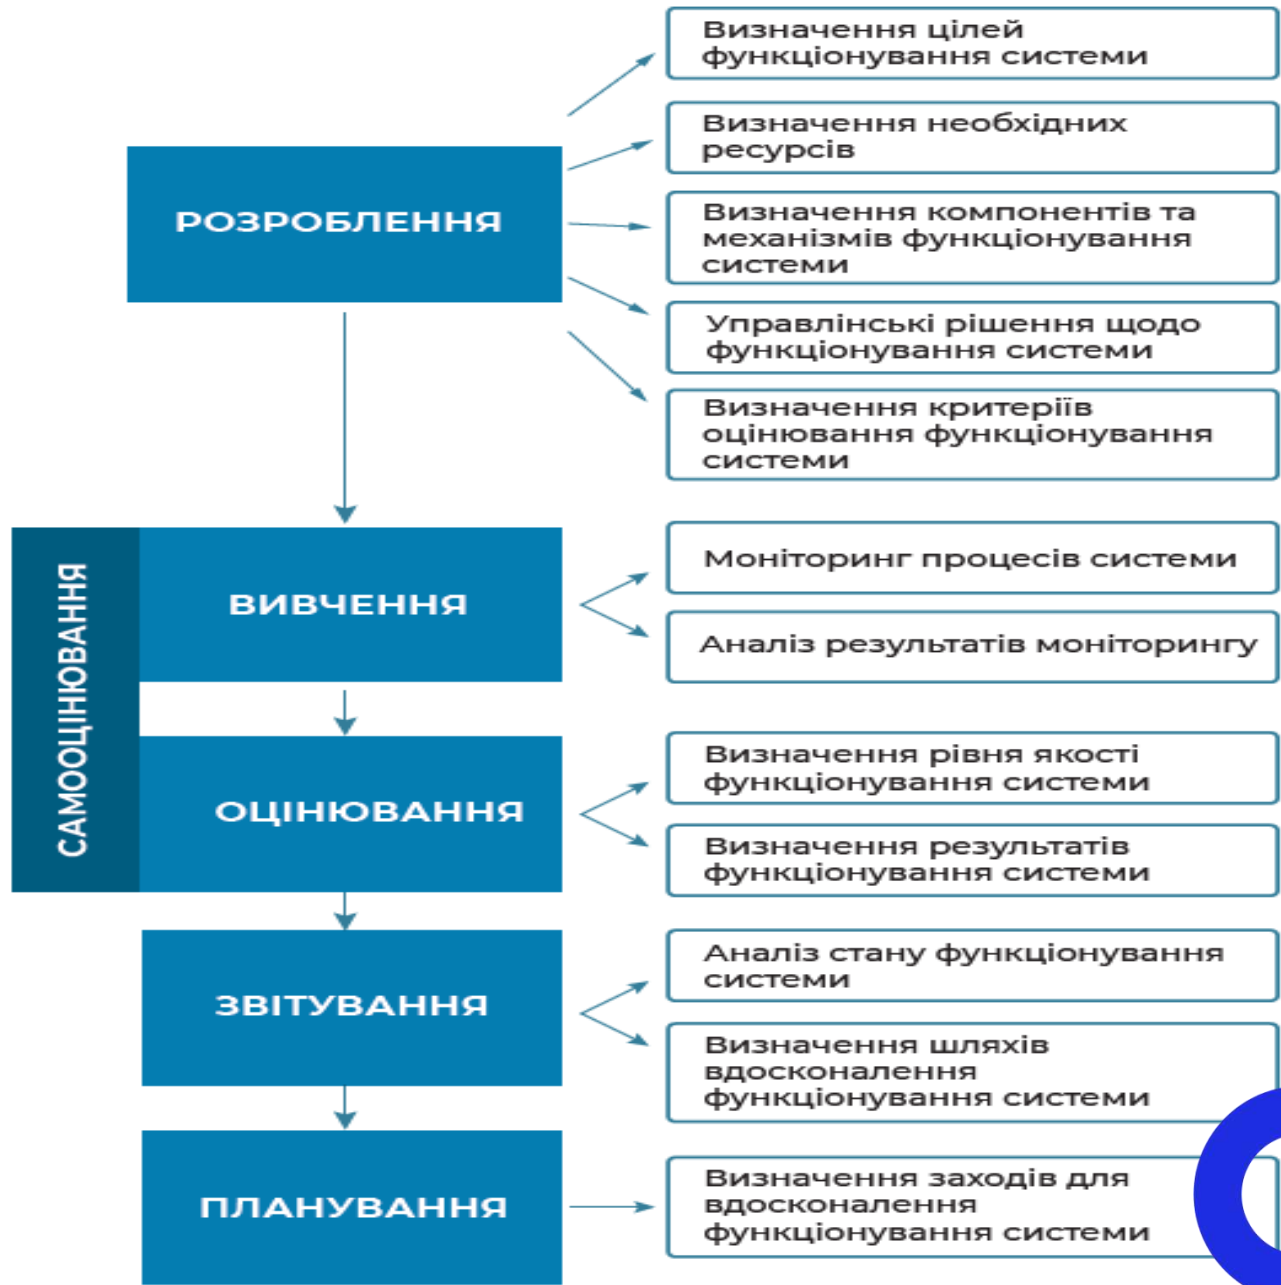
РОЗРОБЛЕННЯ

Визначення цілей функціонування системи

Визначення необхідних ресурсів

Визначення компонентів та механізмів функціонування системи

Управлінські рішення щодо функціонування системи

Визначення критеріїв оцінювання функціонування системи

САМООЦІНЮВАННЯ

ВИВЧЕННЯ

Моніторинг процесів системи

Аналіз результатів моніторингу

ОЦІНЮВАННЯ

Визначення рівня якості функціонування системи

Визначення результатів функціонування системи

ЗВІТУВАННЯ

Аналіз стану функціонування системи

Визначення шляхів вдосконалення функціонування системи

ПЛАНУВАННЯ

Визначення заходів для вдосконалення функціонування системи